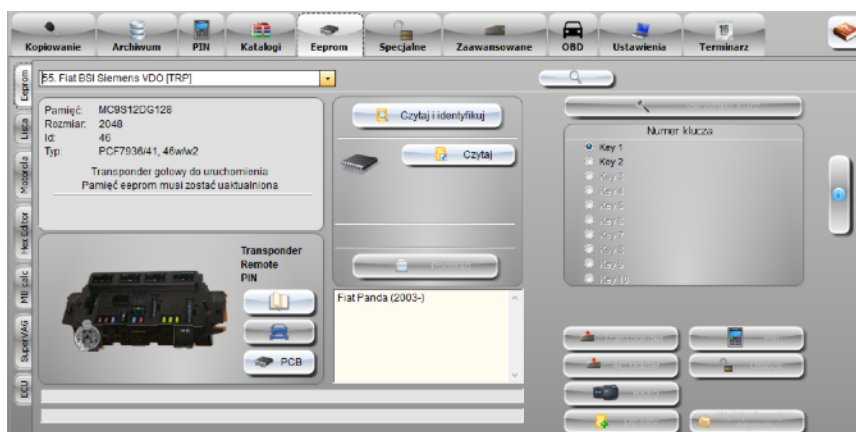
Kopiowanie Archiwum PIN Katalogi Eeprom Specjalne Zaawansowane OBD Ustawienia Terminarz

Eeprom Licza Motorola Hex Editor MB calc SuperVAG ECU

55. Fiat BSI Siemens VDO [TRP]

Pamięć: MC9S12DG128
Rozmiar: 2048
Id: 46
Typ: PCF7936/41, 46w/w2

Transponder gotowy do uruchomienia
Pamięć eeprom musi zostać uaktualniona

Czytaj i identyfikuj

Czytaj

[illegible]

Transponder
Remote
PIN

PCB

Fiat Panda (2003-)

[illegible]

Numer klucza
Key 1
Key 2
Key 3
Key 4
Key 5
Key 6
Key 7
Key 8
Key 9
Key 10

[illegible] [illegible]
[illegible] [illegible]
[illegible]
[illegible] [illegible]